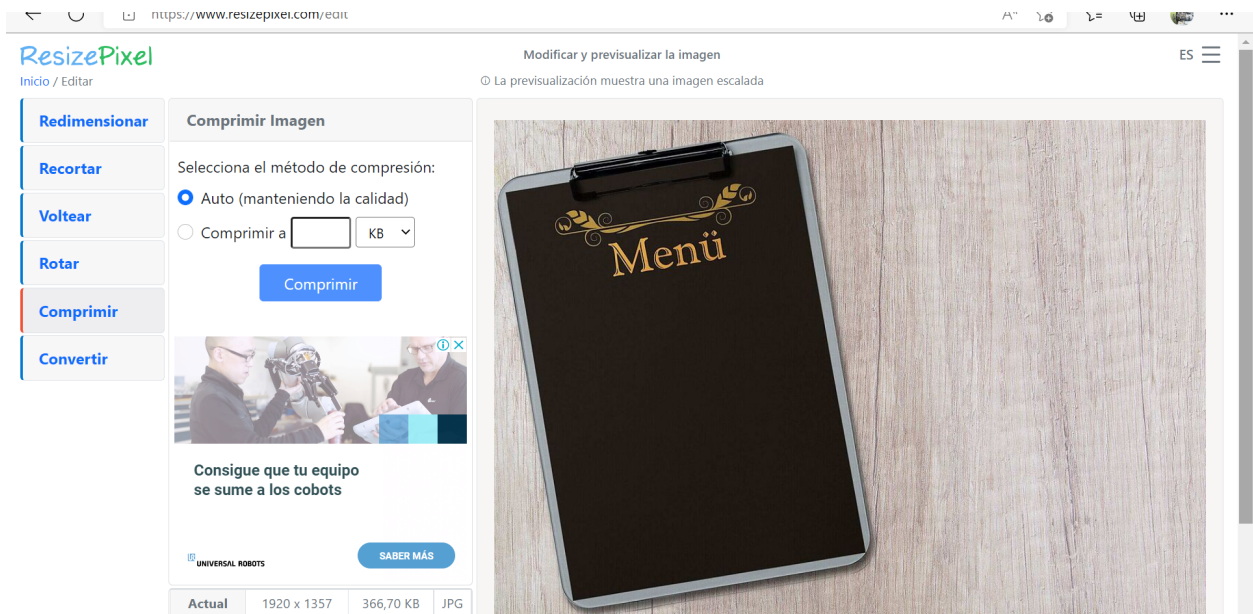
https://www.resizepixel.com/edit

ResizePixel
Inicio / Editar

Modificar y previsualizar la imagen
ⓘ La previsualización muestra una imagen escalada

ES

Redimensionar
Recortar
Voltear
Rotar
Comprimir
Convertir

Comprimir Imagen

Selecciona el método de compresión:
Auto (manteniendo la calidad)
Comprimir a [ ] KB

Comprimir

Consigue que tu equipo se sume a los cobots

UNIVERSAL ROBOTS

SABER MÁS

| Actual | 1920 x 1357 | 366,70 KB | JPG |
|---|---|---|---|

Menü